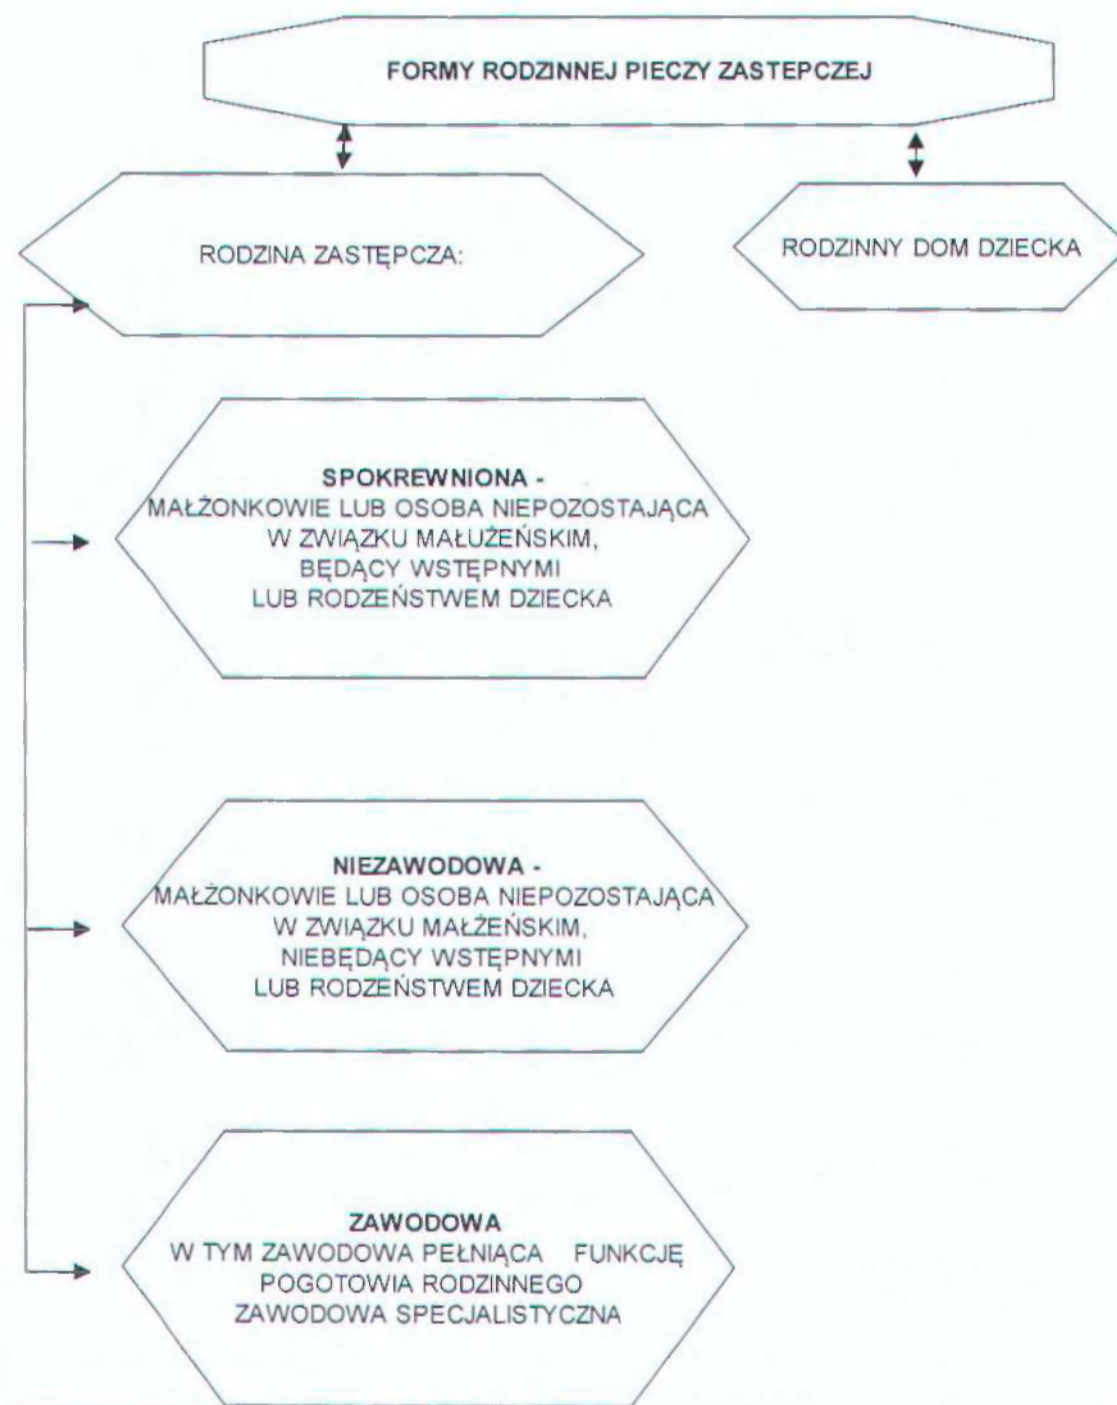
FORMY RODZINNEJ PIECZY ZASTEPCZEJ

RODZINA ZASTĘPCZA:

RODZINNY DOM DZIECKA

SPOKREWNIONA -
MAŁŻONKOWIE LUB OSOBA NIEPOZOSTAJĄCA W ZWIĄZKU MAŁUŻEŃSKIM, BĘDĄCY WSTĘPNYMI LUB RODZEŃSTWEM DZIECKA

NIEZAWODOWA -
MAŁŻONKOWIE LUB OSOBA NIEPOZOSTAJĄCA W ZWIĄZKU MAŁŻEŃSKIM, NIEBĘDĄCY WSTĘPNYMI LUB RODZEŃSTWEM DZIECKA

ZAWODOWA
W TYM ZAWODOWA PEŁNIĄCA FUNKCJĘ POGOTOWIA RODZINNEGO ZAWODOWA SPECJALISTYCZNA